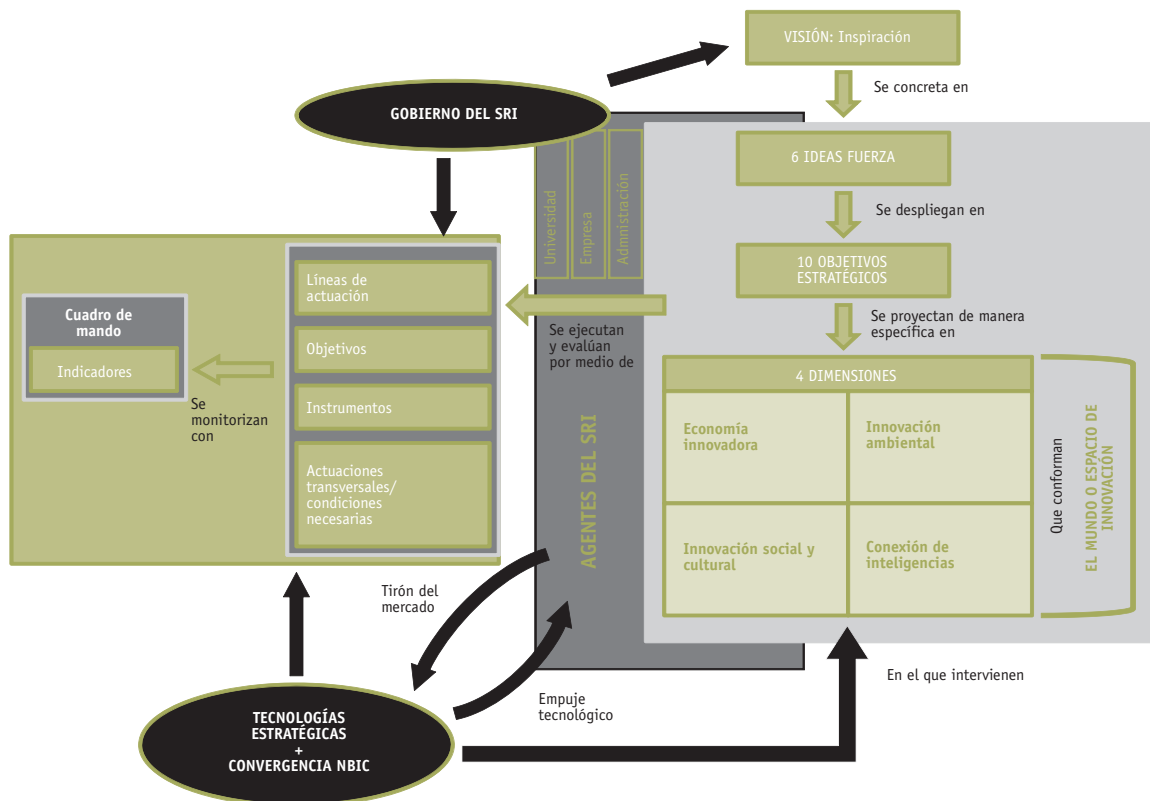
VISIÓN: Inspiración

Se concreta en

GOBIERNO DEL SRI

6 IDEAS FUERZA

Se despliegan en

10 OBJETIVOS ESTRATÉGICOS

Se proyectan de manera específica en

Universidad

Empresa

Administración

Cuadro de mando

Indicadores

Se monitorizan con

Líneas de actuación

Objetivos

Instrumentos

Actuaciones transversales/ condiciones necesarias

Se ejecutan y evalúan por medio de

AGENTES DEL SRI

4 DIMENSIONES

Economía innovadora

Innovación ambiental

Innovación social y cultural

Conexión de inteligencias

Que conforman

EL MUNDO O ESPACIO DE INNOVACIÓN

Tirón del mercado

Empuje tecnológico

En el que intervienen

TECNOLOGÍAS ESTRATÉGICAS + CONVERGENCIA NBIC